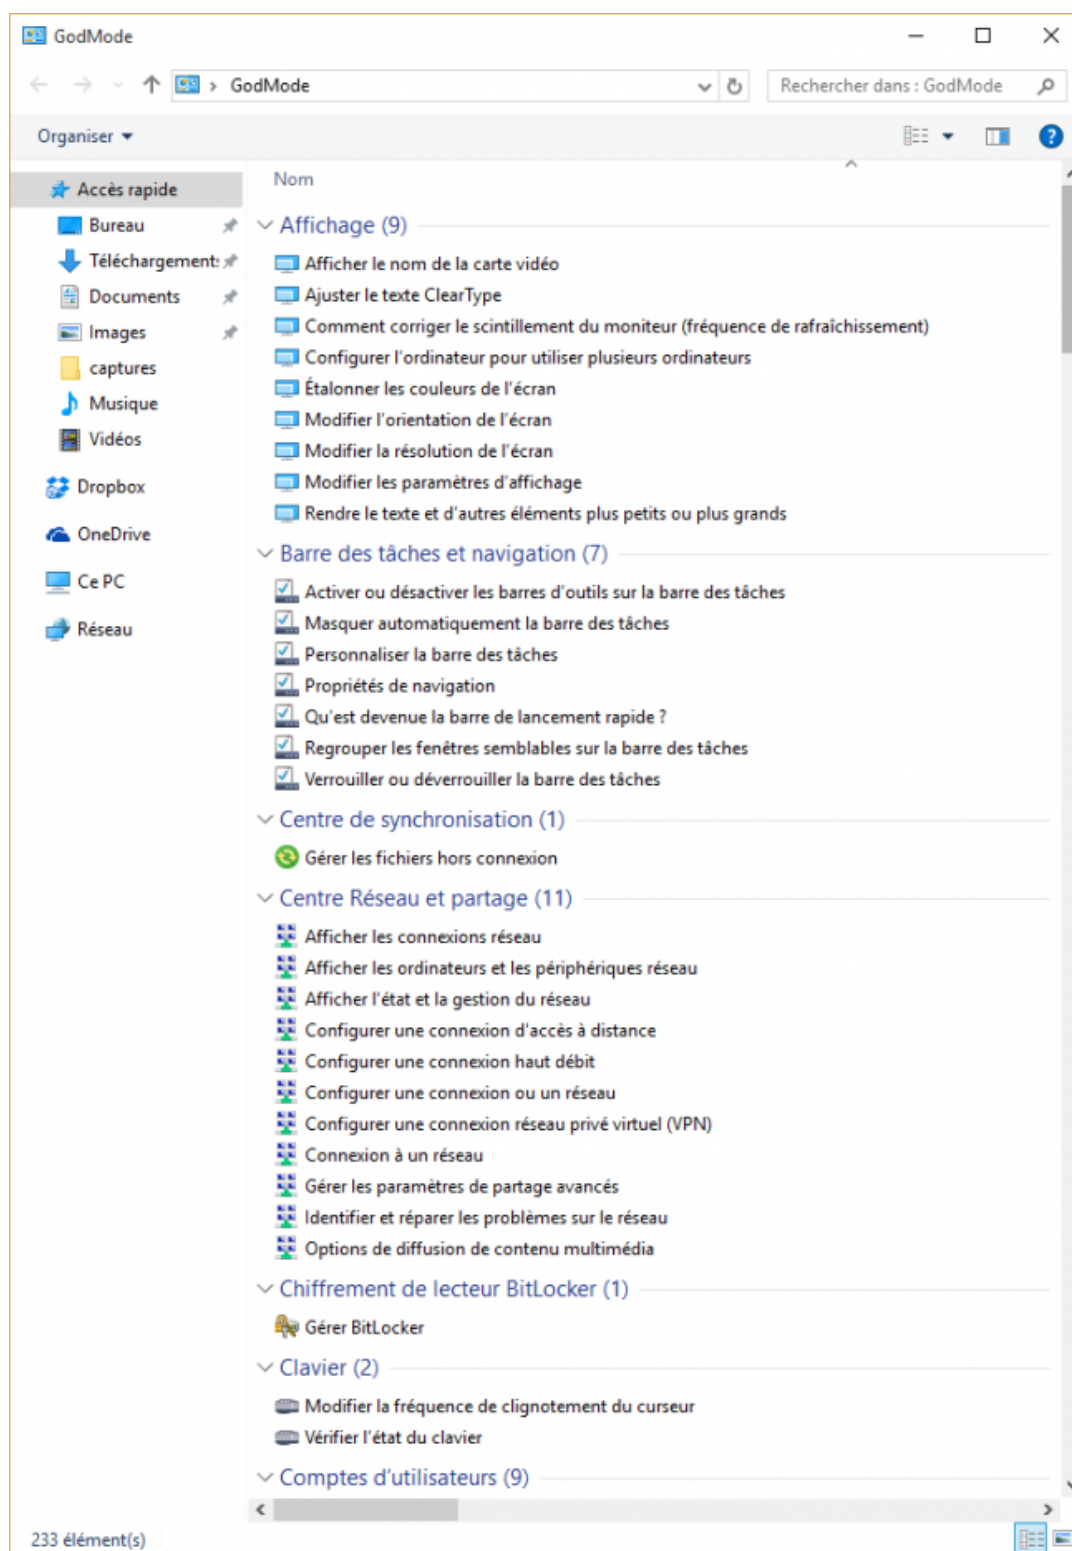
GodMode

GodMode

Rechercher dans : GodMode

Organiser

Accès rapide
Bureau
Téléchargement:
Documents
Images
captures
Musique
Vidéos
Dropbox
OneDrive
Ce PC
Réseau

Nom

Affichage (9)
Afficher le nom de la carte vidéo
Ajuster le texte ClearType
Comment corriger le scintillement du moniteur (fréquence de rafraîchissement)
Configurer l'ordinateur pour utiliser plusieurs ordinateurs
Étalonner les couleurs de l'écran
Modifier l'orientation de l'écran
Modifier la résolution de l'écran
Modifier les paramètres d'affichage
Rendre le texte et d'autres éléments plus petits ou plus grands

Barre des tâches et navigation (7)
Activer ou désactiver les barres d'outils sur la barre des tâches
Masquer automatiquement la barre des tâches
Personnaliser la barre des tâches
Propriétés de navigation
Qu'est devenue la barre de lancement rapide ?
Regrouper les fenêtres semblables sur la barre des tâches
Verrouiller ou déverrouiller la barre des tâches

Centre de synchronisation (1)
Gérer les fichiers hors connexion

Centre Réseau et partage (11)
Afficher les connexions réseau
Afficher les ordinateurs et les périphériques réseau
Afficher l'état et la gestion du réseau
Configurer une connexion d'accès à distance
Configurer une connexion haut débit
Configurer une connexion ou un réseau
Configurer une connexion réseau privé virtuel (VPN)
Connexion à un réseau
Gérer les paramètres de partage avancés
Identifier et réparer les problèmes sur le réseau
Options de diffusion de contenu multimédia

Chiffrement de lecteur BitLocker (1)
Gérer BitLocker

Clavier (2)
Modifier la fréquence de clignotement du curseur
Vérifier l'état du clavier

Comptes d'utilisateurs (9)

233 élément(s)